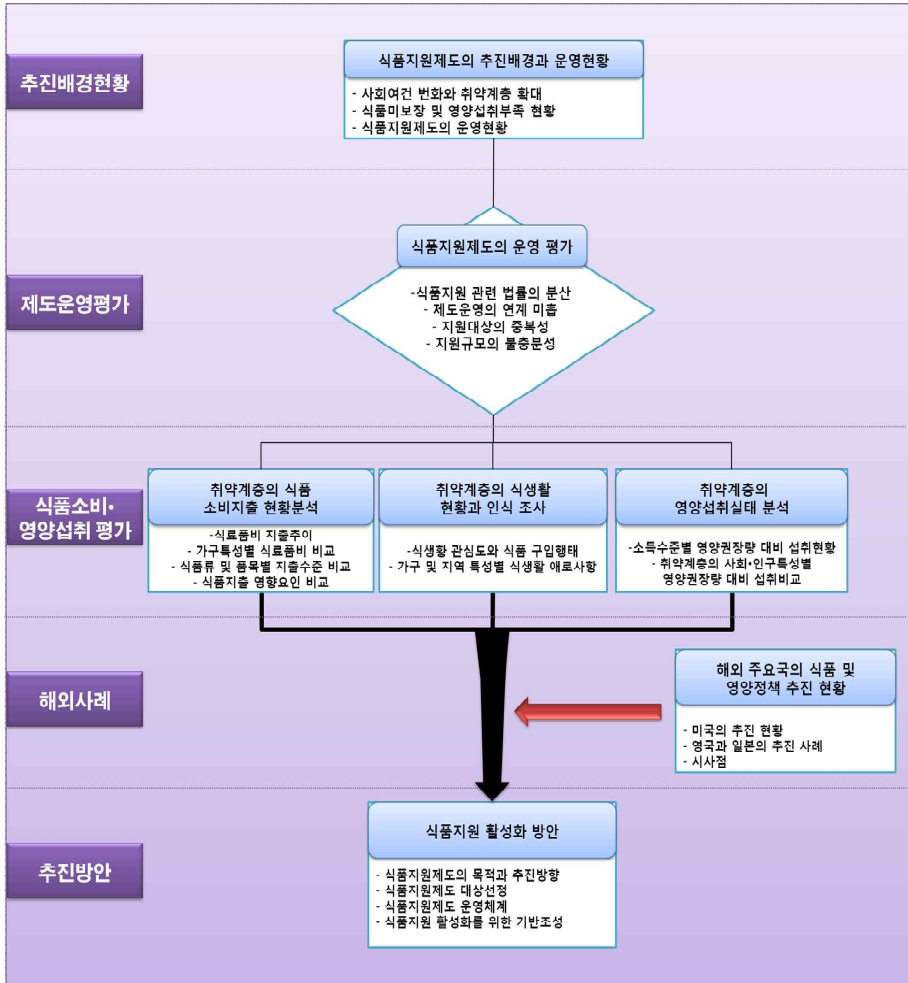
추진배경현황

식품지원제도의 추진배경과 운영현황

- 사회여건 변화와 취약계층 확대
- 식품미보장 및 영양섭취부족 현황
- 식품지원제도의 운영현황

제도운영평가

식품지원제도의 운영 평가

-식품지원 관련 법률의 분산
- 제도운영의 연계 미흡
- 지원대상의 중복성
- 지원규모의 불충분성

식품소비· 영양섭취 평가

취약계층의 식품 소비지출 현황분석

-식료품비 지출추이
- 가구특성별 식료품비 비교
- 식품류 및 품목별 지출수준 비교
- 식품지출 영향요인 비교

취약계층의 식생활 현황과 인식 조사

-식생활 관심도와 식품 구입행태
- 가구 및 지역 특성별 식생활 애로사항

취약계층의 영양섭취실태 분석

-소득수준별 영양권장량 대비 섭취현황
- 취약계층의 사회•인구특성별 영양권장량 대비 섭취비교

해외사례

해외 주요국의 식품 및 영양정책 추진 현황

- 미국의 추진 현황
- 영국과 일본의 추진 사례
- 시사점

추진방안

식품지원 활성화 방안

- 식품지원제도의 목적과 추진방향
- 식품지원제도 대상선정
- 식품지원제도 운영체계
- 식품지원 활성화를 위한 기반조성